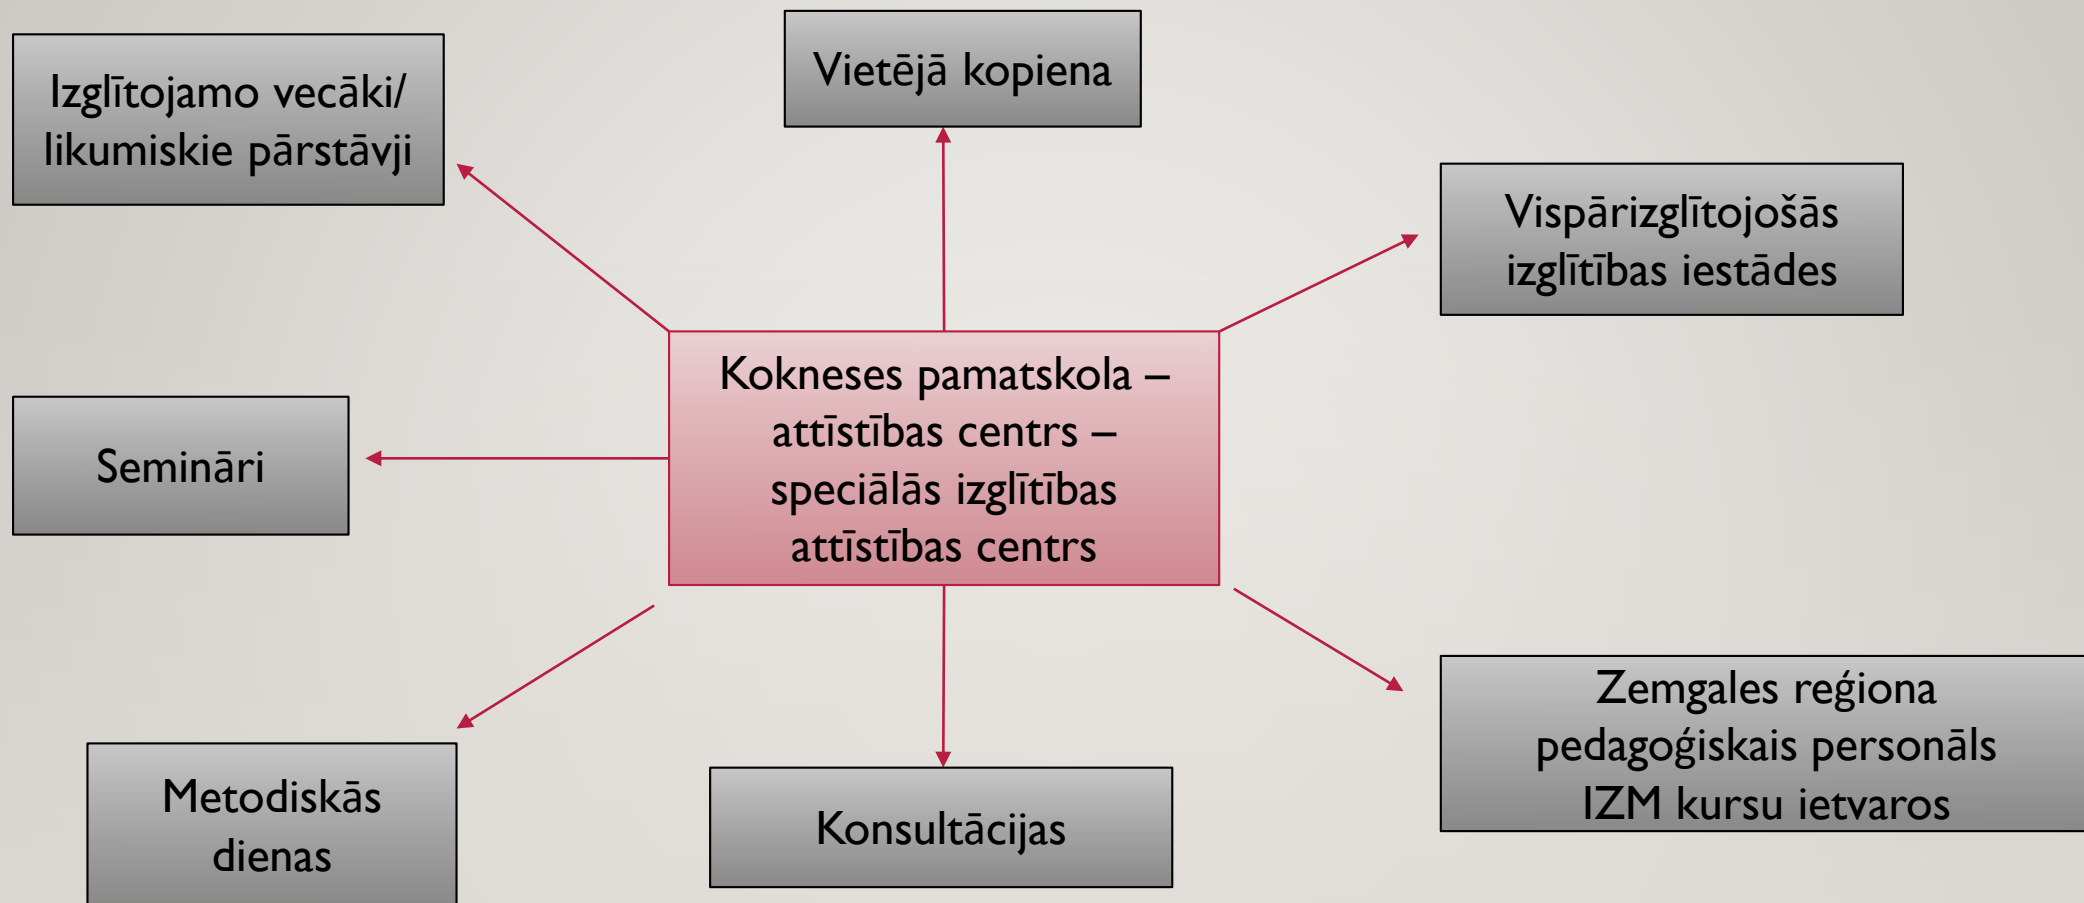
Vietējā kopiena

Izglītojamo vecāki/ likumiskie pārstāvji

Vispārizglītojošās izglītības iestādes

Kokneses pamatskola – attīstības centrs – speciālās izglītības attīstības centrs

Semināri

Zemgales reģiona pedagoģiskais personāls IZM kursu ietvaros

Metodiskās dienas

Konsultācijas